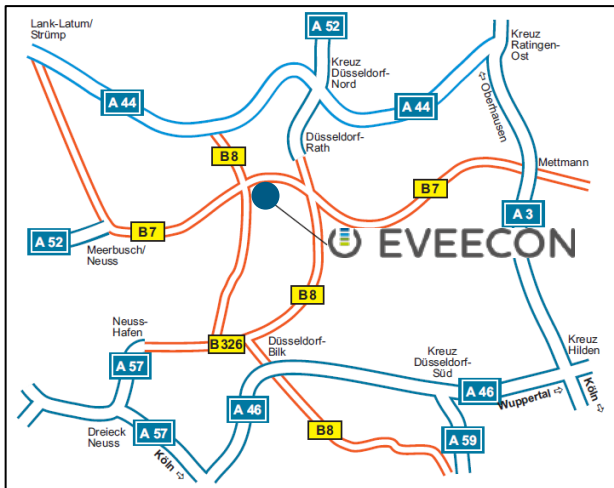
Lank-Latum/
Strümp

A 52

Kreuz
Ratingen-
Ost

A 44

Kreuz
Düsseldorf-
Nord

A 44

Oberhausen

Düsseldorf-
Rath

B 8

Mettmann

B 7

A 3

A 52

B 7

Meerbusch/
Neuss

EVEECON

B 8

Neuss-
Hafen

B 326

Düsseldorf-
Bilk

Kreuz
Hilden

A 57

Kreuz
Düsseldorf-
Süd

A 46

Köln

Wuppertal

A 46

Dreieck
Neuss

A 57

Köln

B 8

A 59